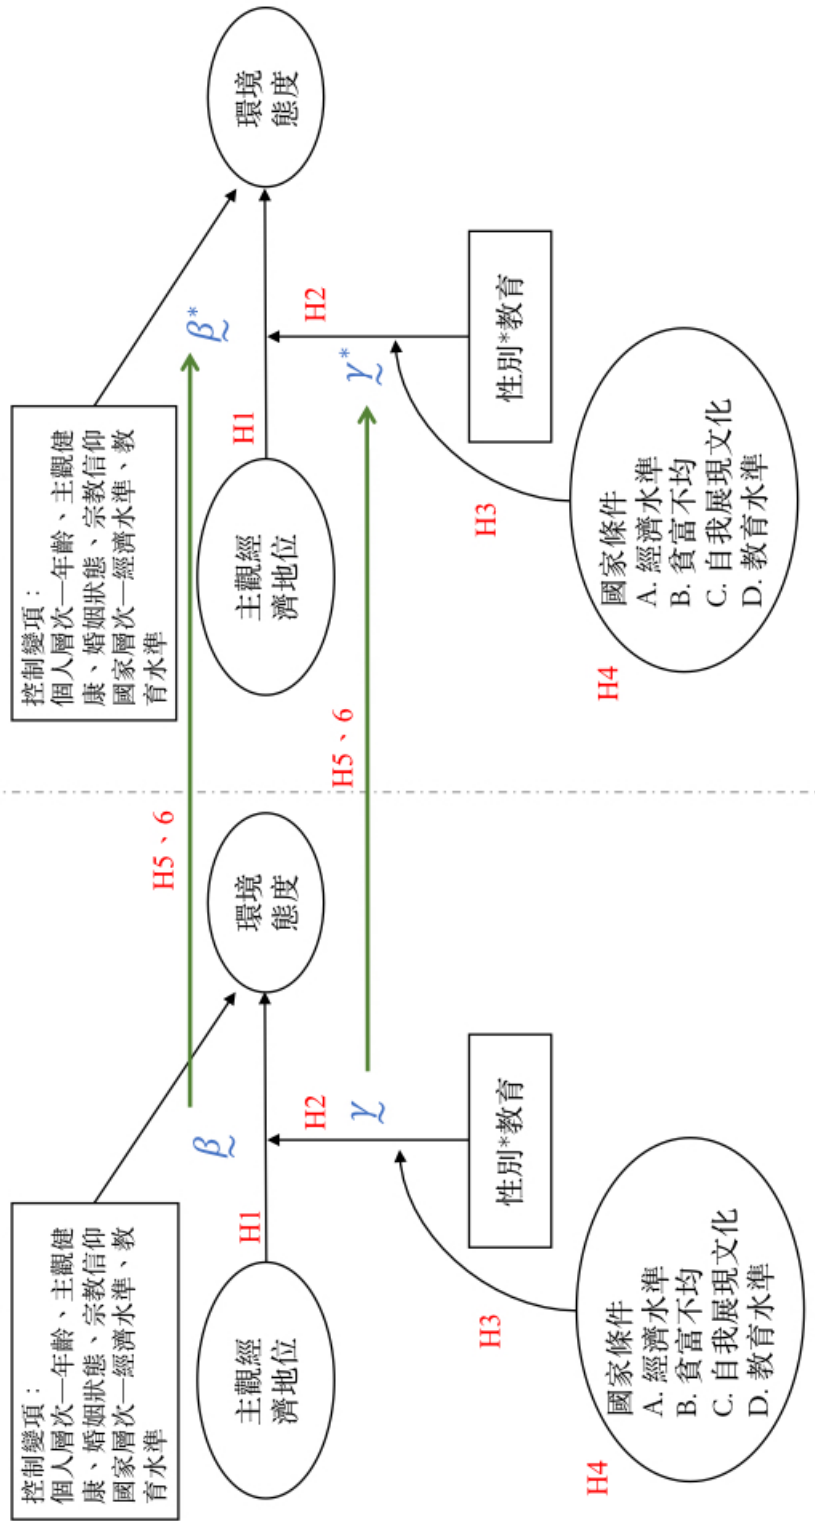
控制變項：
個人層次—年齡、主觀健康、婚姻狀態、宗教信仰
國家層次—經濟水準、教育水準

主觀經濟地位

H1

$\tilde{\beta}$

H2

$\tilde{\gamma}$

環境態度

性別*教育

H3

國家條件
A. 經濟水準
B. 貧富不均
C. 自我展現文化
D. 教育水準

H4

H5、6

H5、6

控制變項：
個人層次—年齡、主觀健康、婚姻狀態、宗教信仰
國家層次—經濟水準、教育水準

主觀經濟地位

H1

$\tilde{\beta}^*$

H2

$\tilde{\gamma}^*$

環境態度

性別*教育

H3

國家條件
A. 經濟水準
B. 貧富不均
C. 自我展現文化
D. 教育水準

H4